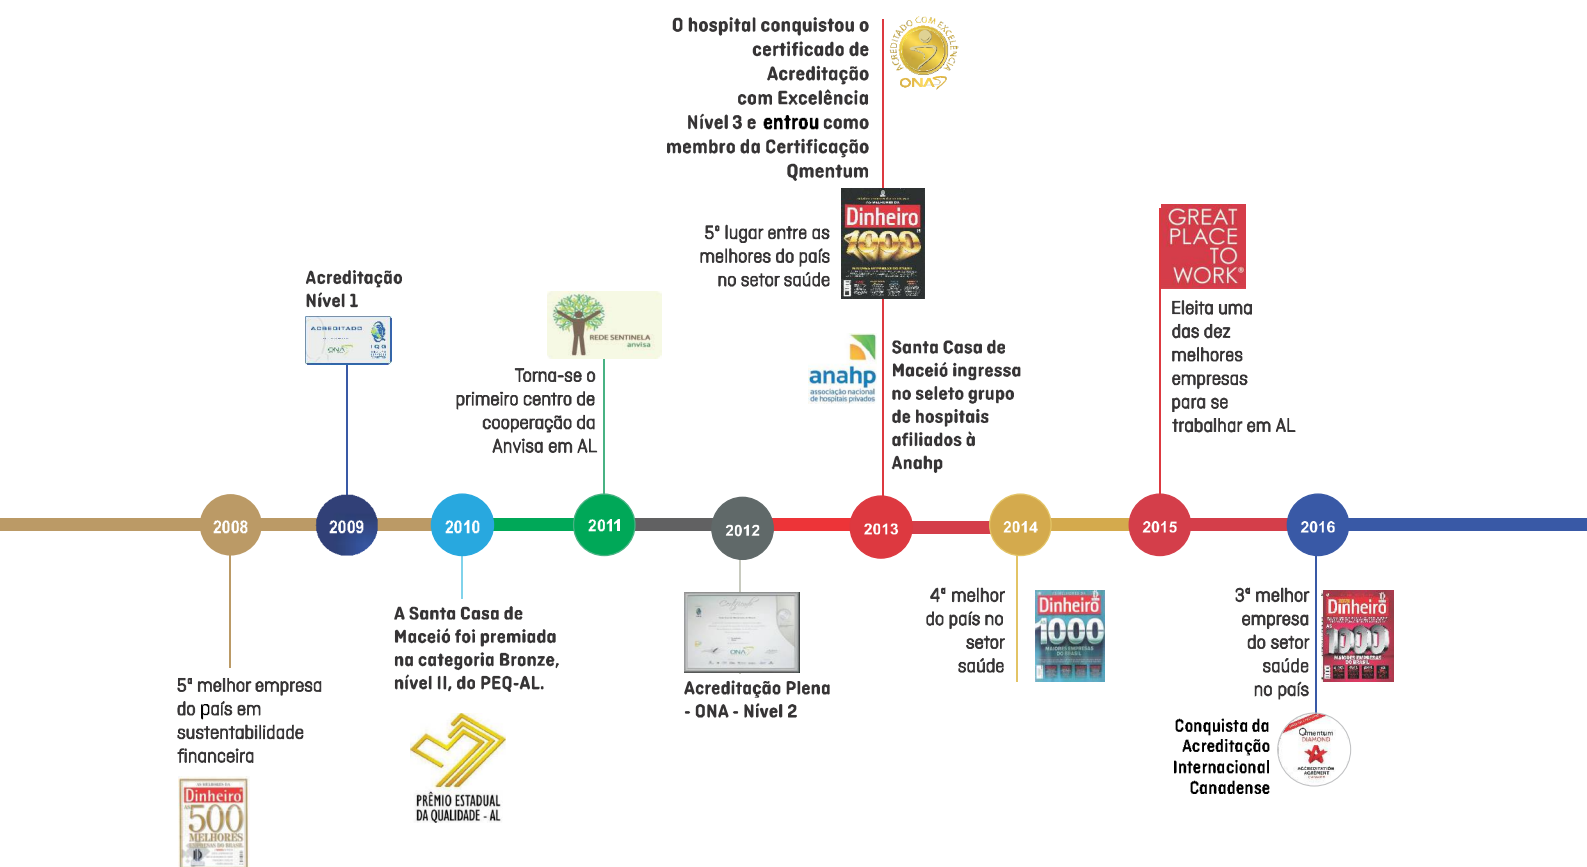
O hospital conquistou o certificado de Acreditação com Excelência Nível 3 e entrou como membro da Certificação Qmentum

ACREDITADO COM EXCELÊNCIA ONA

5° lugar entre as melhores do país no setor saúde

Dinheiro 1000

GREAT PLACE TO WORK®

Eleita uma das dez melhores empresas para se trabalhar em AL

Acreditação Nível 1

ACREDITADO ONA

REDE SENTINELA anvisa

Torna-se o primeiro centro de cooperação da Anvisa em AL

anahp associação nacional de hospitais privados

Santa Casa de Maceió ingressa no seleto grupo de hospitais afiliados à Anahp

2008

2009

2010

2011

2012

2013

2014

2015

2016

4° melhor do país no setor saúde

Dinheiro 1000

3ª melhor empresa do setor saúde no país

Dinheiro 1000

5ª melhor empresa do país em sustentabilidade financeira

Dinheiro 500 MELHORES

A Santa Casa de Maceió foi premiada na categoria Bronze, nível II, do PEQ-AL.

PRÊMIO ESTADUAL DA QUALIDADE - AL

Acreditação Plena - ONA - Nível 2

Conquista da Acreditação Internacional Canadense

Qmentum DIAMOND ACCREDITATION AGREMENT